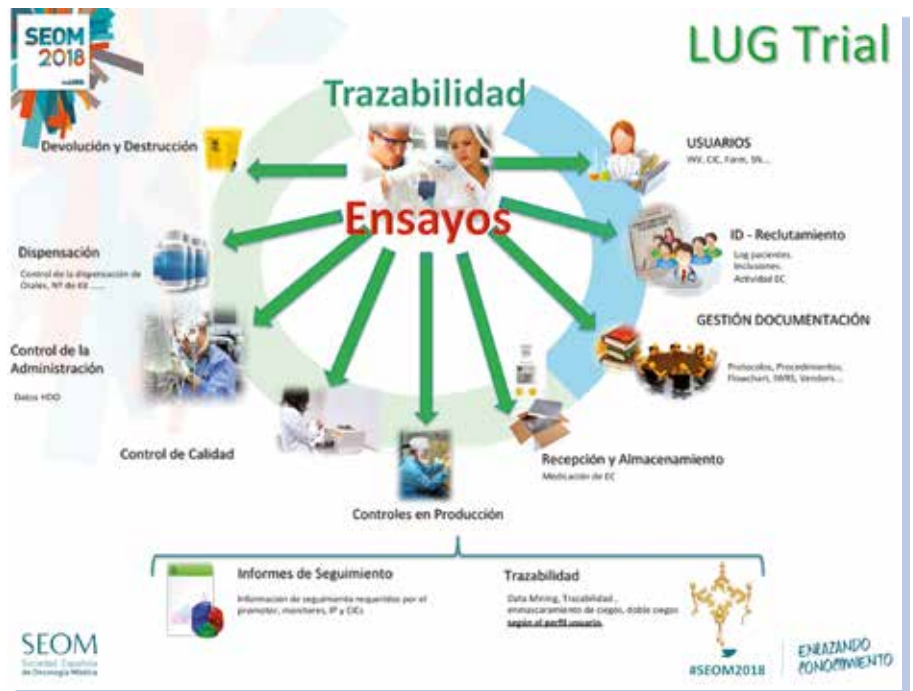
SEOM 2018

LUG Trial

Trazabilidad

Ensayos

Devolución y Destrucción

USUARIOS
IWI, CIC, Farm, SN...

Dispensación
Control de la dispensación de Orales, Nº de Kit ......

ID - Reclutamiento
Log pacientes. Inclusiones. Actividad EC

GESTIÓN DOCUMENTACIÓN
Protocolos, Procedimientos, Flowchart, IWRS, Vendors...

Control de la Administración
Datos HDD

Control de Calidad

Recepción y Almacenamiento
Medicación de EC

Controles en Producción

Informes de Seguimiento
Información de seguimiento requeridos por el promotor, monitores, IP y CICs

Trazabilidad
Data Mining, Trazabilidad, enmascaramiento de ciegos, doble ciegos según el perfil usuario.

SEOM
Sociedad Española de Oncología Médica

#SEOM2018

ENLAZANDO CONOCIMIENTO